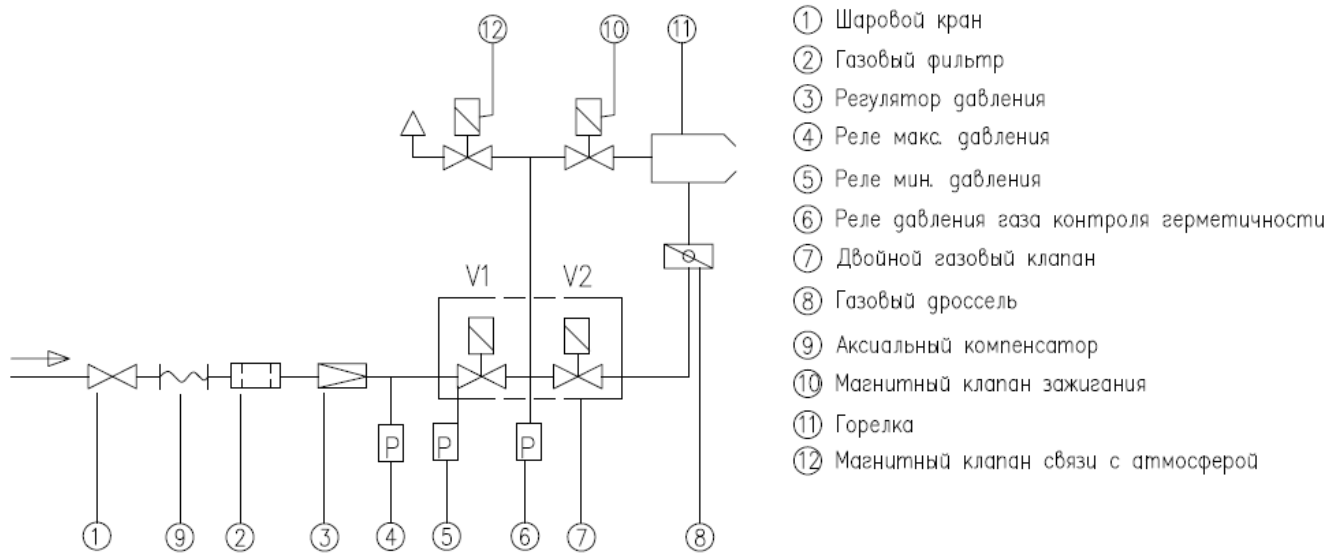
12
10
11
V1
V2
P
P
P
1
9
2
3
4
5
6
7
8

(1) Шаровой кран
(2) Газовый фильтр
(3) Регулятор давления
(4) Реле макс. давления
(5) Реле мин. давления
(6) Реле давления газа контроля герметичности
(7) Двойной газовый клапан
(8) Газовый дроссель
(9) Аксиальный компенсатор
(10) Магнитный клапан зажигания
(11) Горелка
(12) Магнитный клапан связи с атмосферой